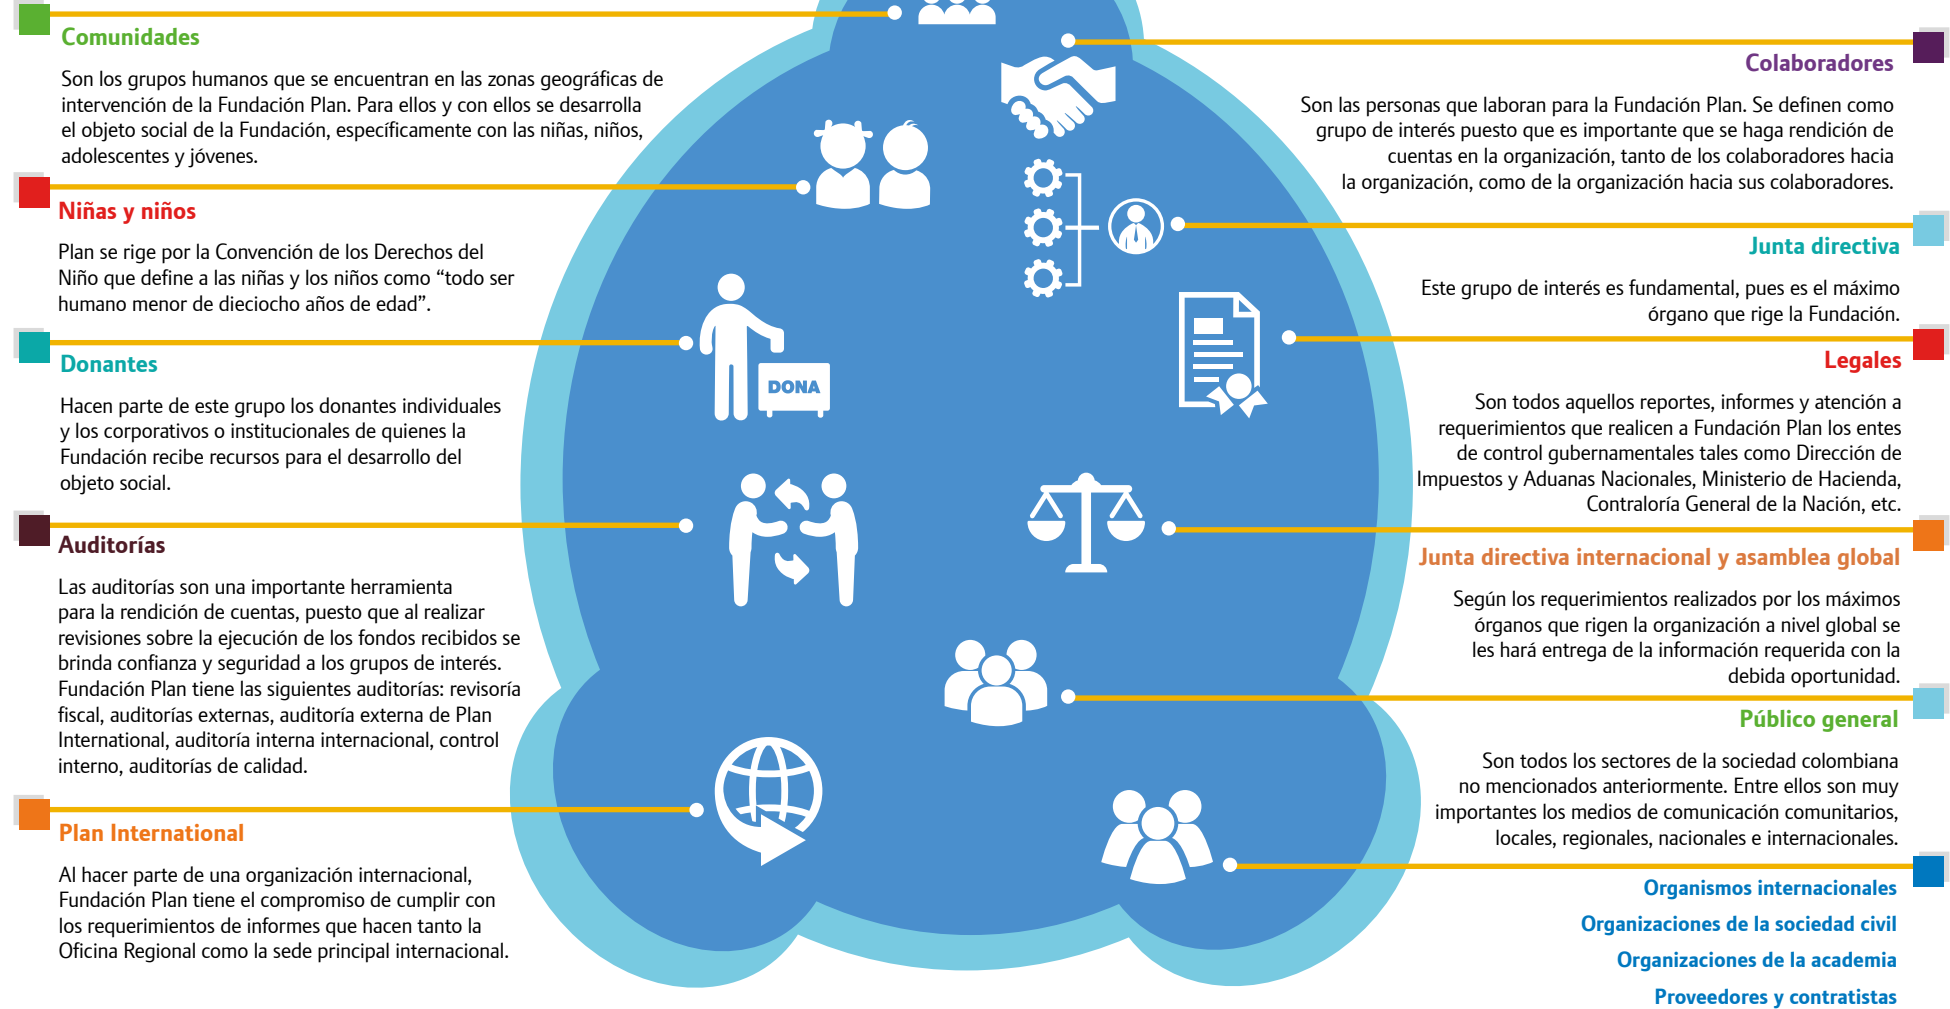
Comunidades

Son los grupos humanos que se encuentran en las zonas geográficas de intervención de la Fundación Plan. Para ellos y con ellos se desarrolla el objeto social de la Fundación, específicamente con las niñas, niños, adolescentes y jóvenes.

Niñas y niños

Plan se rige por la Convención de los Derechos del Niño que define a las niñas y los niños como “todo ser humano menor de dieciocho años de edad”.

Donantes

Hacen parte de este grupo los donantes individuales y los corporativos o institucionales de quienes la Fundación recibe recursos para el desarrollo del objeto social.

Auditorías

Las auditorías son una importante herramienta para la rendición de cuentas, puesto que al realizar revisiones sobre la ejecución de los fondos recibidos se brinda confianza y seguridad a los grupos de interés. Fundación Plan tiene las siguientes auditorías: revisoría fiscal, auditorías externas, auditoría externa de Plan International, auditoría interna internacional, control interno, auditorías de calidad.

Plan International

Al hacer parte de una organización internacional, Fundación Plan tiene el compromiso de cumplir con los requerimientos de informes que hacen tanto la Oficina Regional como la sede principal internacional.

DONA

Colaboradores

Son las personas que laboran para la Fundación Plan. Se definen como grupo de interés puesto que es importante que se haga rendición de cuentas en la organización, tanto de los colaboradores hacia la organización, como de la organización hacia sus colaboradores.

Junta directiva

Este grupo de interés es fundamental, pues es el máximo órgano que rige la Fundación.

Legales

Son todos aquellos reportes, informes y atención a requerimientos que realicen a Fundación Plan los entes de control gubernamentales tales como Dirección de Impuestos y Aduanas Nacionales, Ministerio de Hacienda, Contraloría General de la Nación, etc.

Junta directiva internacional y asamblea global

Según los requerimientos realizados por los máximos órganos que rigen la organización a nivel global se les hará entrega de la información requerida con la debida oportunidad.

Público general

Son todos los sectores de la sociedad colombiana no mencionados anteriormente. Entre ellos son muy importantes los medios de comunicación comunitarios, locales, regionales, nacionales e internacionales.

Organismos internacionales

Organizaciones de la sociedad civil

Organizaciones de la academia

Proveedores y contratistas